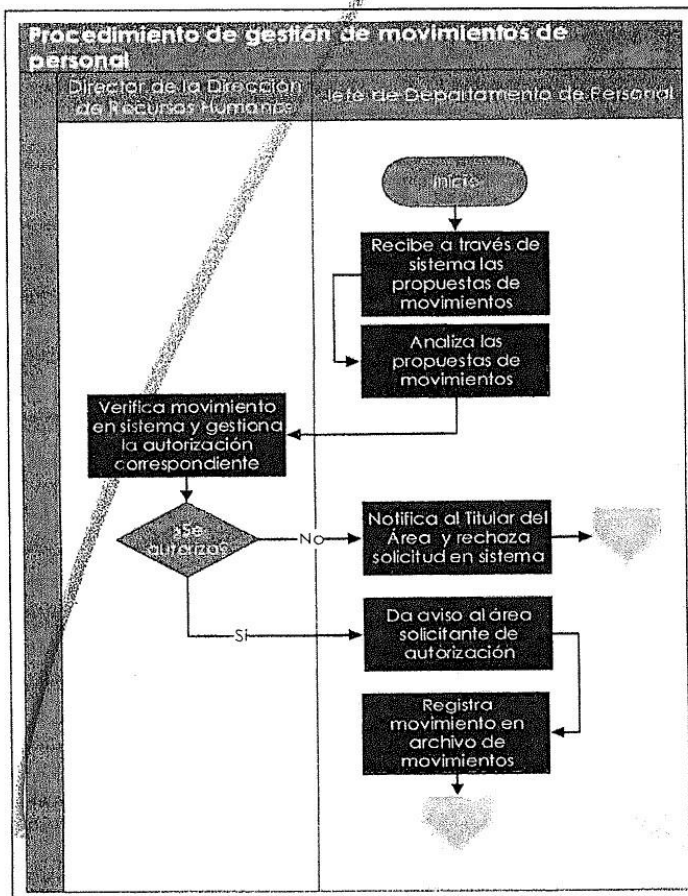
Procedimiento de gestión de movimientos de personal

Director de la Dirección de Recursos Humanos

Jefe de Departamento de Personal

Inicio

Recibe a través de sistema las propuestas de movimientos

Analiza las propuestas de movimientos

Verifica movimiento en sistema y gestiona la autorización correspondiente

¿Se autoriza?

No

Notifica al Titular del Área y rechaza solicitud en sistema

Si

Da aviso al área solicitante de autorización

Registra movimiento en archivo de movimientos